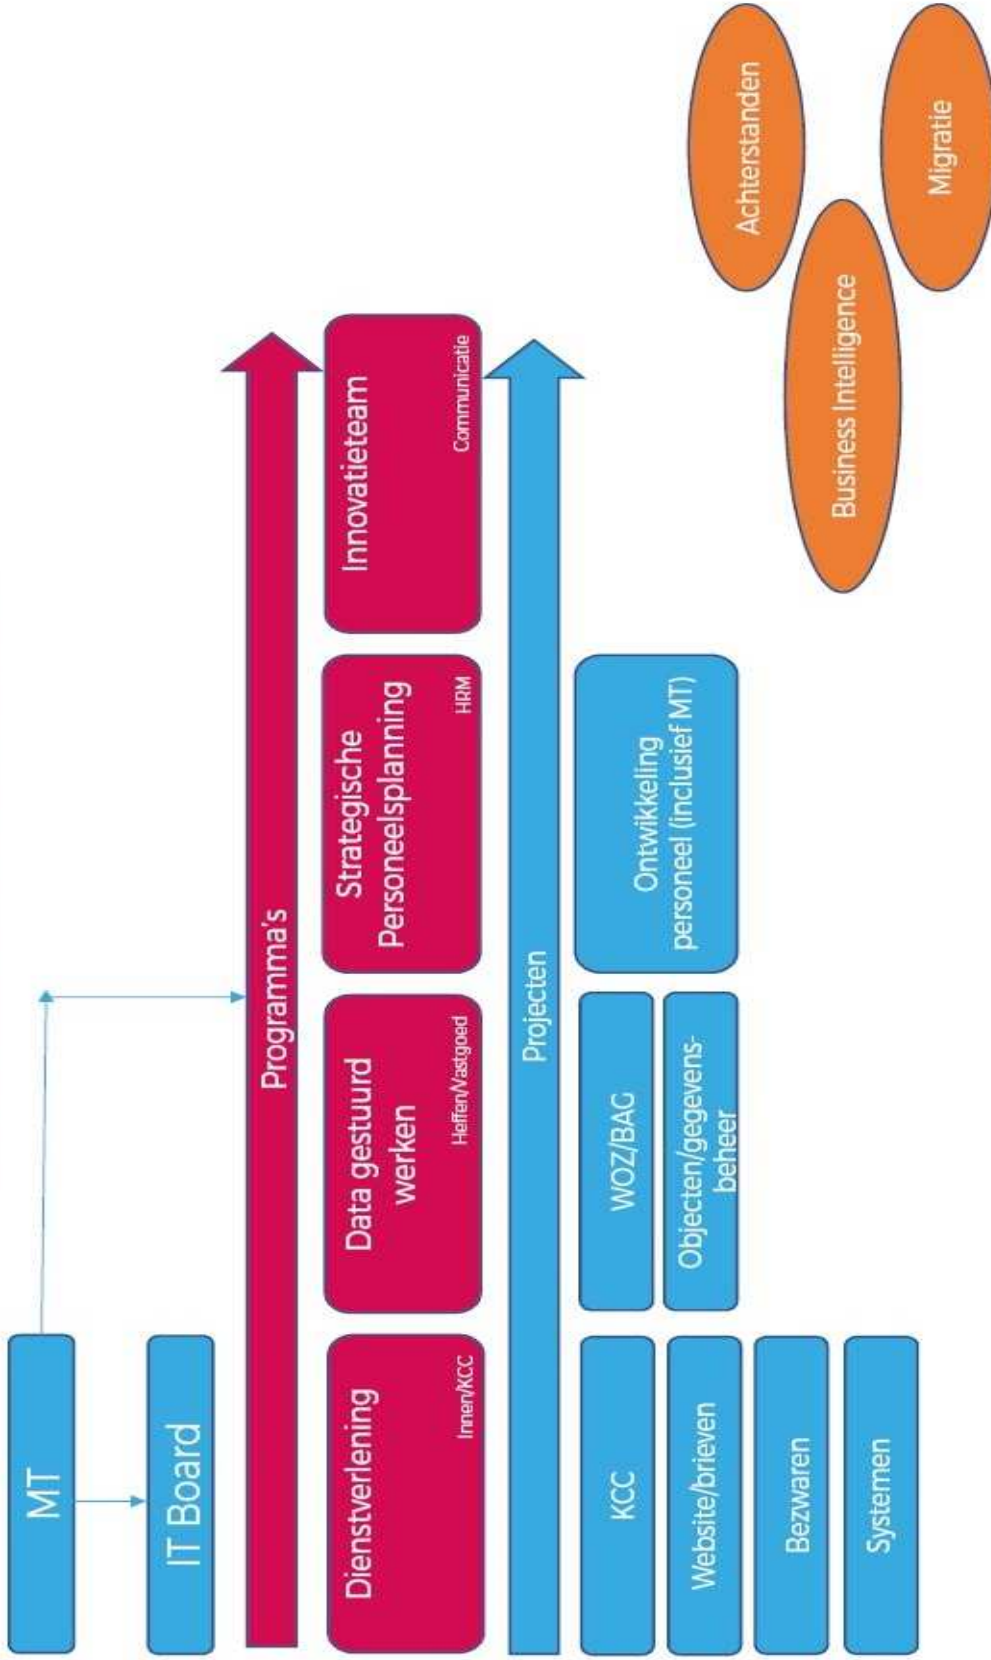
MT

IT Board

Programma's

Dienstverlening
Innen/KCC

Data gestuurd werken
Heffen/Vastgoed

Strategische Personeelsplanning
HRM

Innovatieteam
Communicatie

Projecten

KCC

Website/brieven

Bezwaren

Systemen

WOZ/BAG

Objecten/gegevensbeheer

Ontwikkeling personeel (inclusief MT)

Achterstanden

Business Intelligence

Migratie